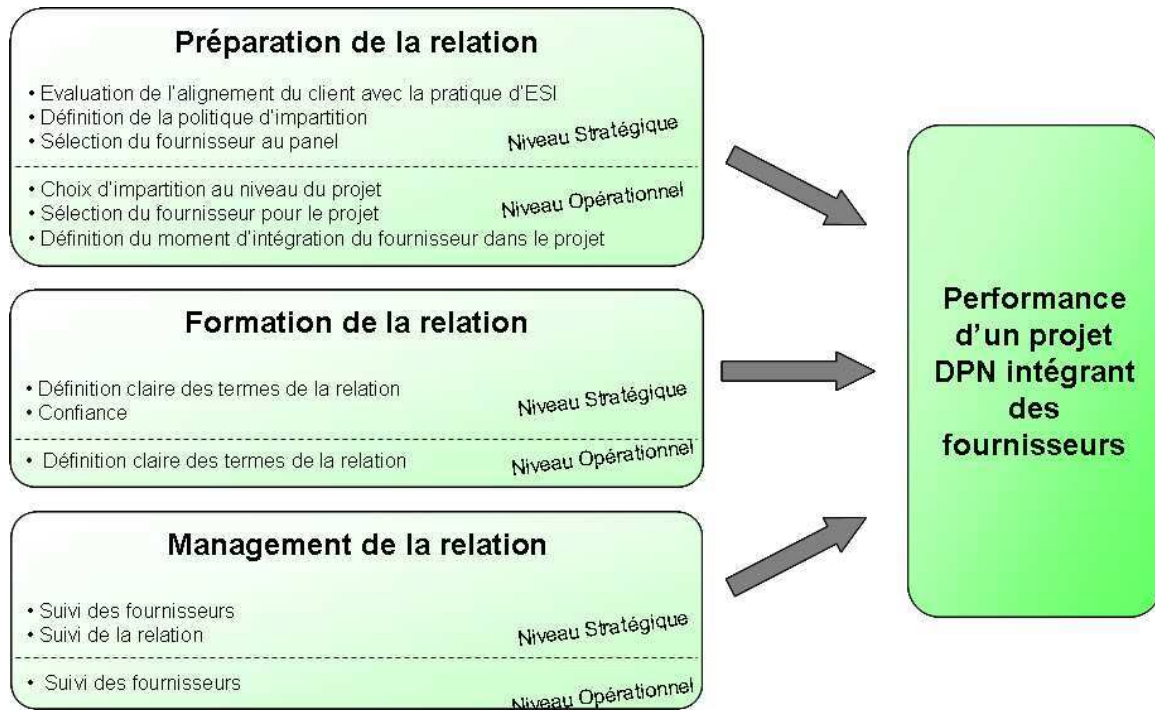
Préparation de la relation

• Evaluation de l'alignement du client avec la pratique d'ESI
• Définition de la politique d'impartition
• Sélection du fournisseur au panel

Niveau Stratégique

• Choix d'impartition au niveau du projet
• Sélection du fournisseur pour le projet
• Définition du moment d'intégration du fournisseur dans le projet

Niveau Opérationnel

Formation de la relation

• Définition claire des termes de la relation
• Confiance

Niveau Stratégique

• Définition claire des termes de la relation

Niveau Opérationnel

Management de la relation

• Suivi des fournisseurs
• Suivi de la relation

Niveau Stratégique

• Suivi des fournisseurs

Niveau Opérationnel

Performance d'un projet DPN intégrant des fournisseurs